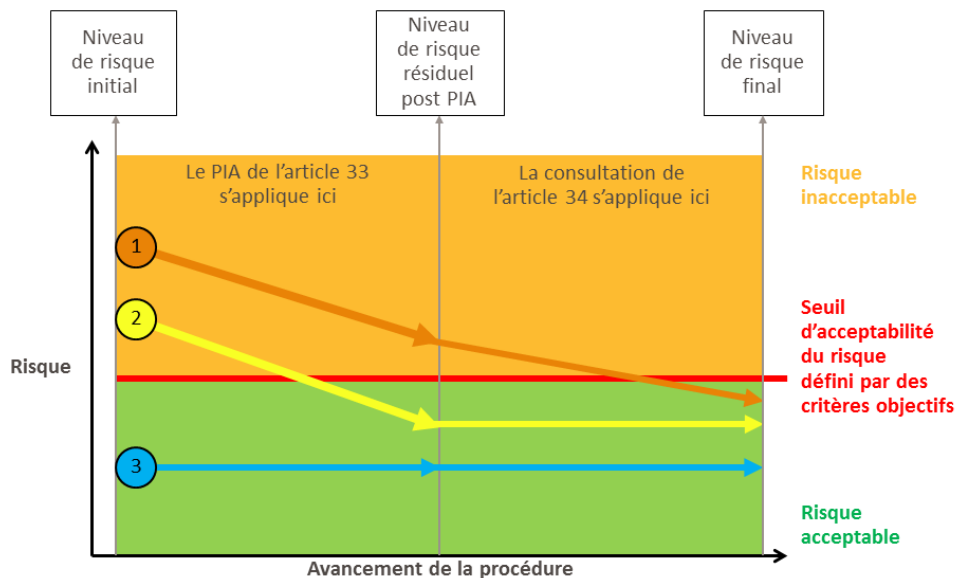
Niveau de risque initial

Niveau de risque résiduel post PIA

Niveau de risque final

Le PIA de l'article 33 s'applique ici

La consultation de l'article 34 s'applique ici

Risque inacceptable

1

2

Seuil d'acceptabilité du risque défini par des critères objectifs

Risque

3

Risque acceptable

Avancement de la procédure